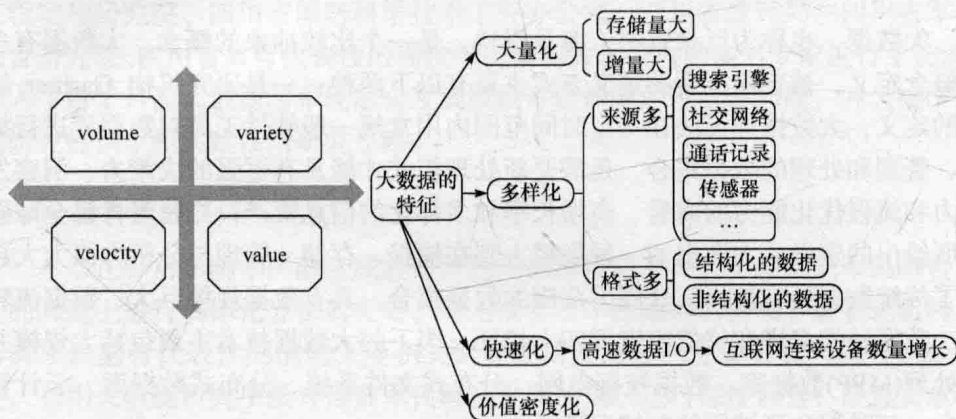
volume

variety

velocity

value

大数据的特征

大量化

存储量大

增量大

多样化

来源多

搜索引擎

社交网络

通话记录

传感器

…

格式多

结构化的数据

非结构化的数据

快速化

高速数据I/O

互联网连接设备数量增长

价值密度化